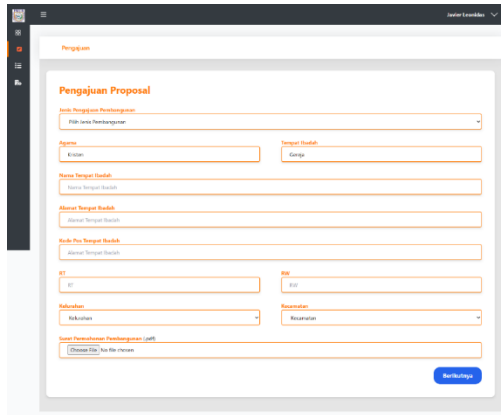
Javier Leonidas

Pengajuan

Pengajuan Proposal

Jenis Pengajuan Pembangunan

Pilih Jenis Pembangunan

Agama

Kristen

Tempat Ibadah

Gereja

Nama Tempat Ibadah

Nama Tempat Ibadah

Alamat Tempat Ibadah

Alamat Tempat Ibadah

Kode Pos Tempat Ibadah

Alamat Tempat Ibadah

RT

RT

RW

RW

Kelurahan

Kelurahan

Kecamatan

Kecamatan

Surat Permohonan Pembangunan (.pdf)

Choose File No file chosen

Berikutnya